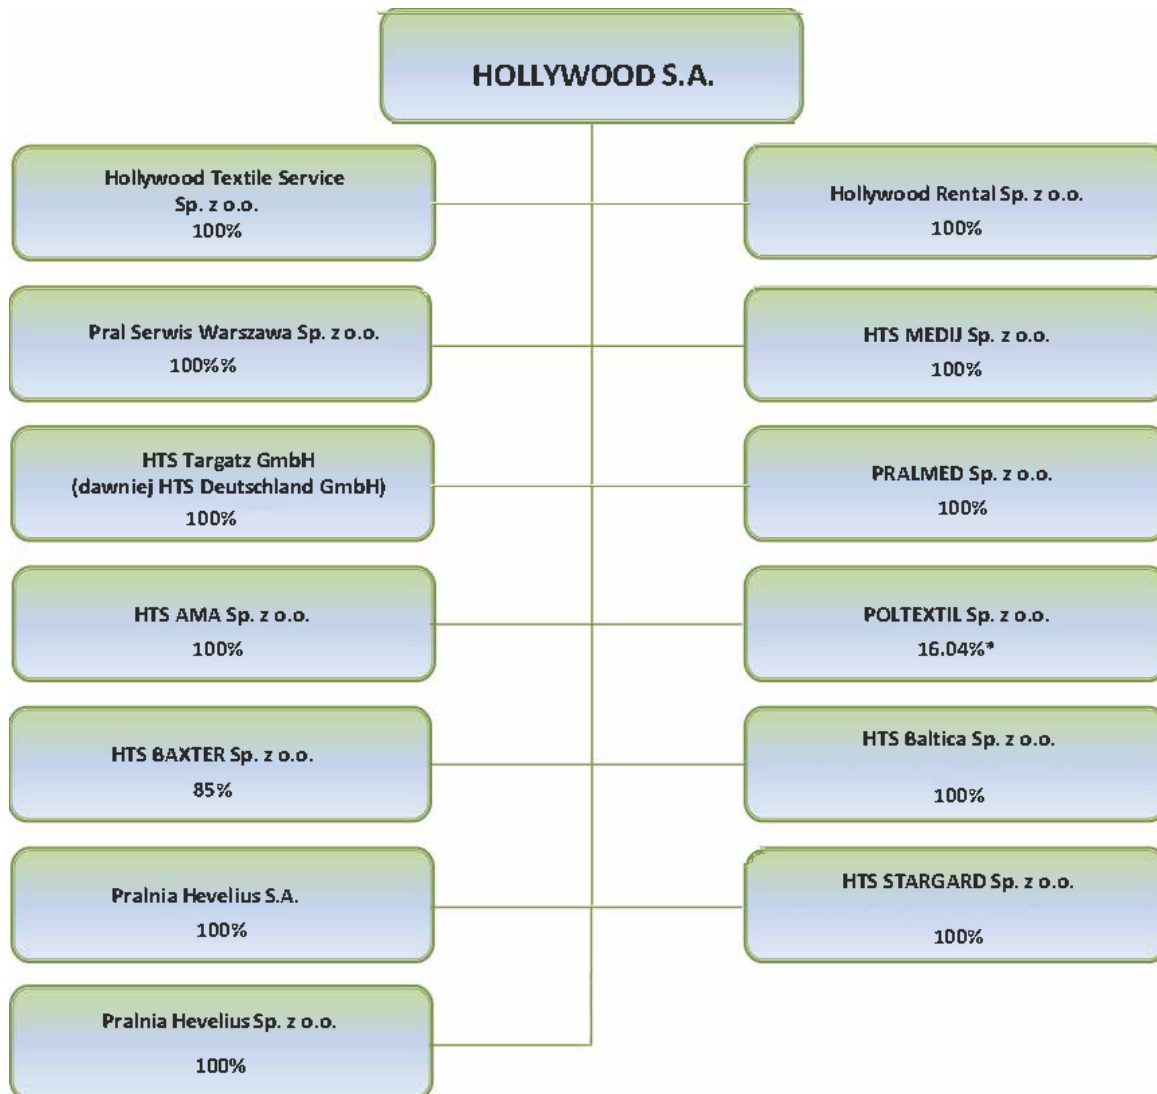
HOLLYWOOD S.A.

Hollywood Textile Service Sp. z o.o.
100%

Hollywood Rental Sp. z o.o.
100%

Pral Serwis Warszawa Sp. z o.o.
100%%

HTS MEDIJ Sp. z o.o.
100%

HTS Targatz GmbH
(dawniej HTS Deutschland GmbH)
100%

PRALMED Sp. z o.o.
100%

HTS AMA Sp. z o.o.
100%

POLTEXTIL Sp. z o.o.
16.04%*

HTS BAXTER Sp. z o.o.
85%

HTS Baltica Sp. z o.o.
100%

Pralnia Hevelius S.A.
100%

HTS STARGARD Sp. z o.o.
100%

Pralnia Hevelius Sp. z o.o.
100%